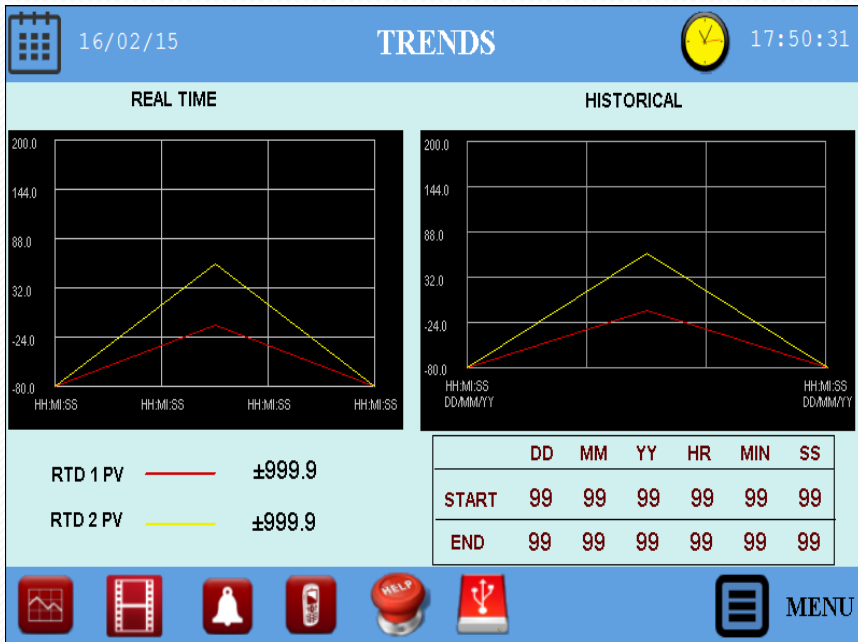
16/02/15

TRENDS

17:50:31

REAL TIME

HISTORICAL

200.0
144.0
88.0
32.0
-24.0
-80.0
HH:MI:SS HH:MI:SS HH:MI:SS HH:MI:SS

200.0
144.0
88.0
32.0
-24.0
-80.0
HH:MI:SS
DD/MM/YY
HH:MI:SS
DD/MM/YY

RTD 1 PV ±999.9

RTD 2 PV ±999.9

| | DD | MM | YY | HR | MIN | SS |
|---|---|---|---|---|---|---|
| START | 99 | 99 | 99 | 99 | 99 | 99 |
| END | 99 | 99 | 99 | 99 | 99 | 99 |

HELP

MENU